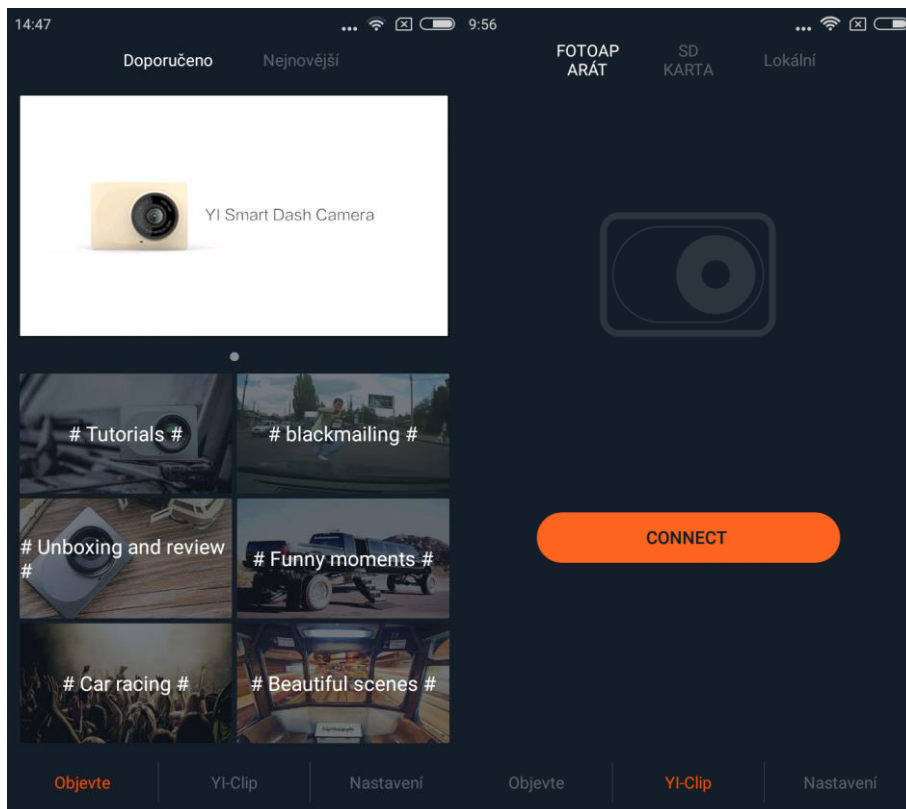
14:47

Doporučeno Nejnovější

YI Smart Dash Camera

# Tutorials #

# blackmailing #

# Unboxing and review #

# Funny moments #

# Car racing #

# Beautiful scenes #

Objevte YI-Clip Nastavení

9:56

FOTOAPARÁT SD KARTA Lokální

CONNECT

Objevte YI-Clip Nastavení